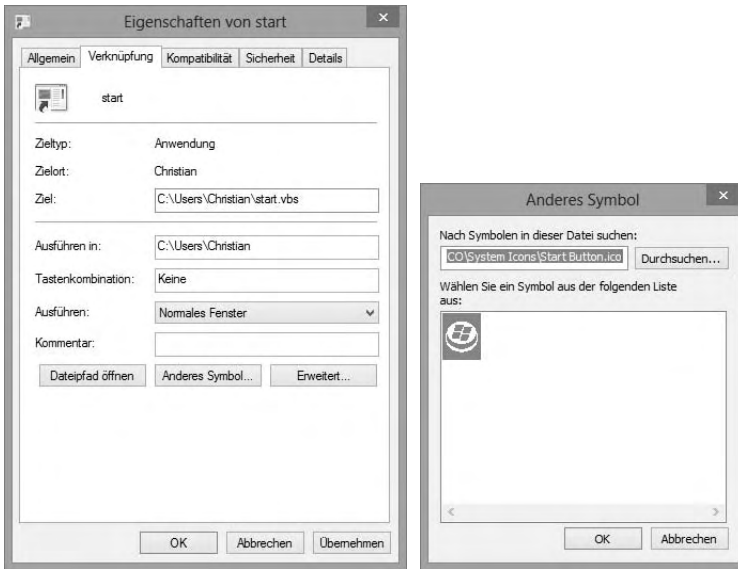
Eigenschaften von start

Allgemein | Verknüpfung | Kompatibilität | Sicherheit | Details

start

Zieltyp: Anwendung

Zielort: Christian

Ziel: C:\Users\Christian\start.vbs

Ausführen in: C:\Users\Christian

Tastenkombination: Keine

Ausführen: Normales Fenster

Kommentar:

Dateipfad öffnen | Anderes Symbol... | Erweitert...

OK | Abbrechen | Übernehmen

Anderes Symbol

Nach Symbolen in dieser Datei suchen:

CO\System Icons\Start Button.ico | Durchsuchen...

Wählen Sie ein Symbol aus der folgenden Liste aus:

OK | Abbrechen